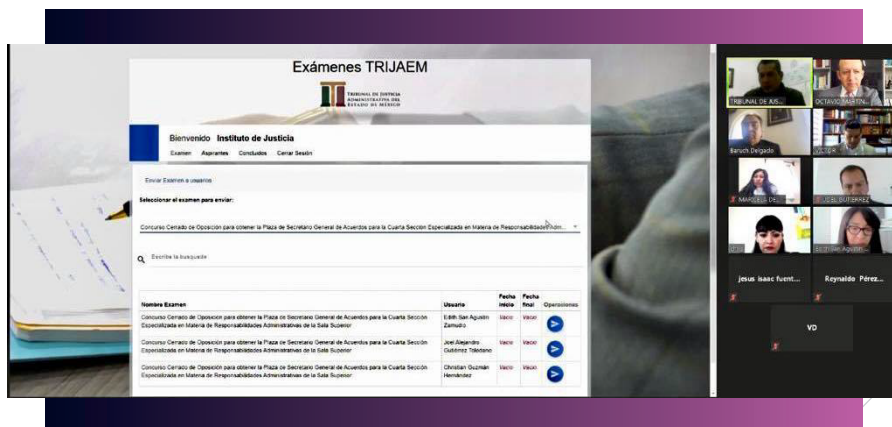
Exámenes TRIJAEM

TRIBUNAL DE JUSTICIA ADMINISTRATIVA DEL ESTADO DE MÉXICO

Bienvenido Instituto de Justicia

Examen Aspirantes Concluidos Cerrar Sesión

Enviar Examen a usuarios

Seleccionar el examen para enviar:

Concurso Cerrado de Oposición para obtener la Plaza de Secretario General de Acuerdos para la Cuarta Sección Especializada en Materia de Responsabilidades Adm...

Escribe la busqueda

| Nombre Examen | Usuario | Fecha inicio | Fecha final | Operaciones |
|---|---|---|---|---|
| Concurso Cerrado de Oposición para obtener la Plaza de Secretario General de Acuerdos para la Cuarta Sección Especializada en Materia de Responsabilidades Administrativas de la Sala Superior | Edith San Agustín Zamudio | Vacio | Vacio | |
| Concurso Cerrado de Oposición para obtener la Plaza de Secretario General de Acuerdos para la Cuarta Sección Especializada en Materia de Responsabilidades Administrativas de la Sala Superior | Joel Alejandro Gutiérrez Toledano | Vacio | Vacio | |
| Concurso Cerrado de Oposición para obtener la Plaza de Secretario General de Acuerdos para la Cuarta Sección Especializada en Materia de Responsabilidades Administrativas de la Sala Superior | Christian Guzmán Hernández | Vacio | Vacio | |

TRIBUNAL DE JUS...
OCTAVIO MARTIN...
Baruch Delgado
VICTOR...
MARCELA DE...
JOEL GUTIERREZ
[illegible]
Edith San Agustin...
jesus isaac fuent...
Reynaldo Pérez...
VD